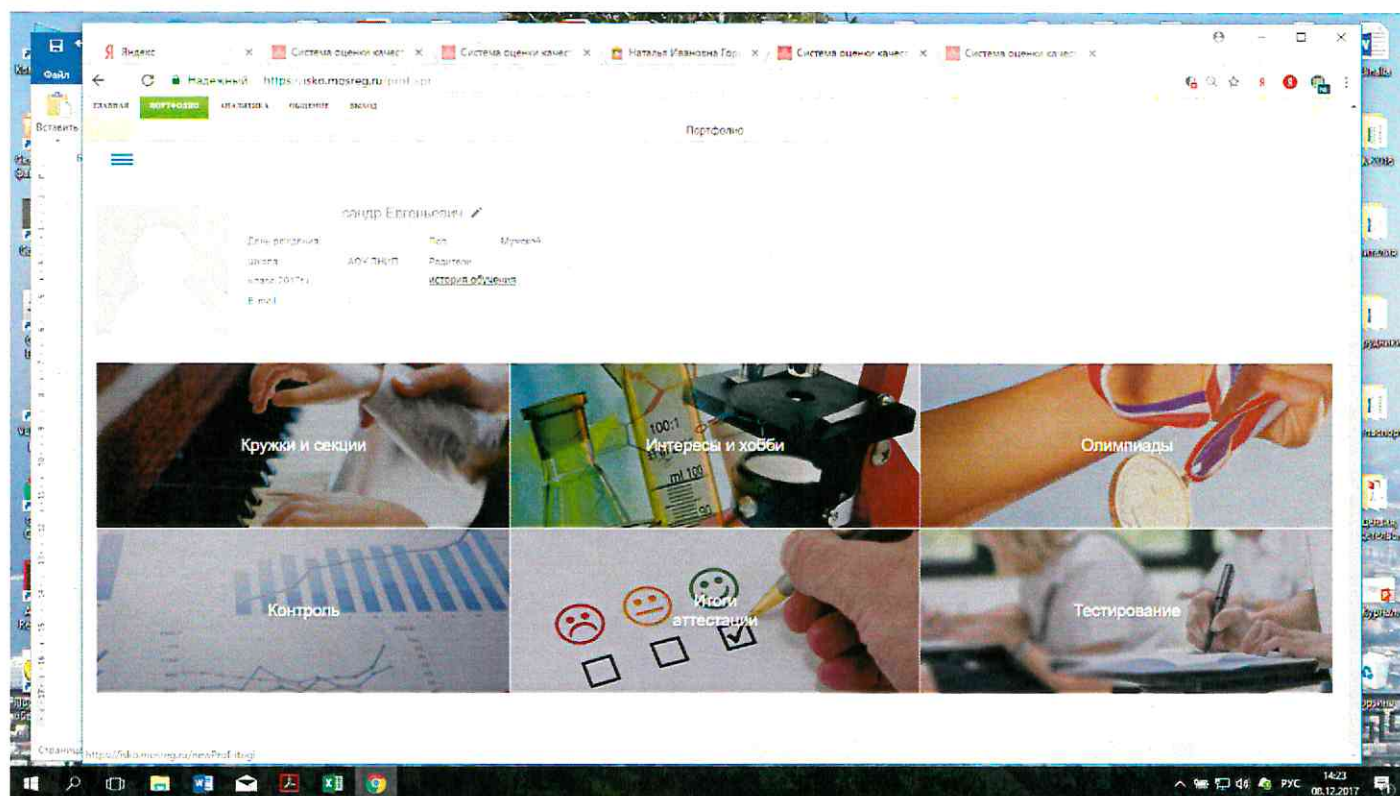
Яндекс × Система оценки качест × Система оценки качест × Наталья Ивановна Гор × Система оценки качест × Система оценки качест ×

Файл

Вставить

Надежный https://isko.mosreg.ru/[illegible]

ГЛАВНАЯ ПОРТФОЛИО АНАЛИТИКА ОБЩЕНИЕ ВЫХОД

Портфолио

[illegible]сандр Евгеньевич

День рождения

Пол Мужской

Школа АОУ ЛНИП

Родители

Класс 2017г.)

история обучения

E-mail

Кружки и секции

Интересы и хобби

Олимпиады

Контроль

Итоги аттестации

Тестирование

Страница https://isko.mosreg.ru/newProf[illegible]

РУС 14:23 08.12.2017